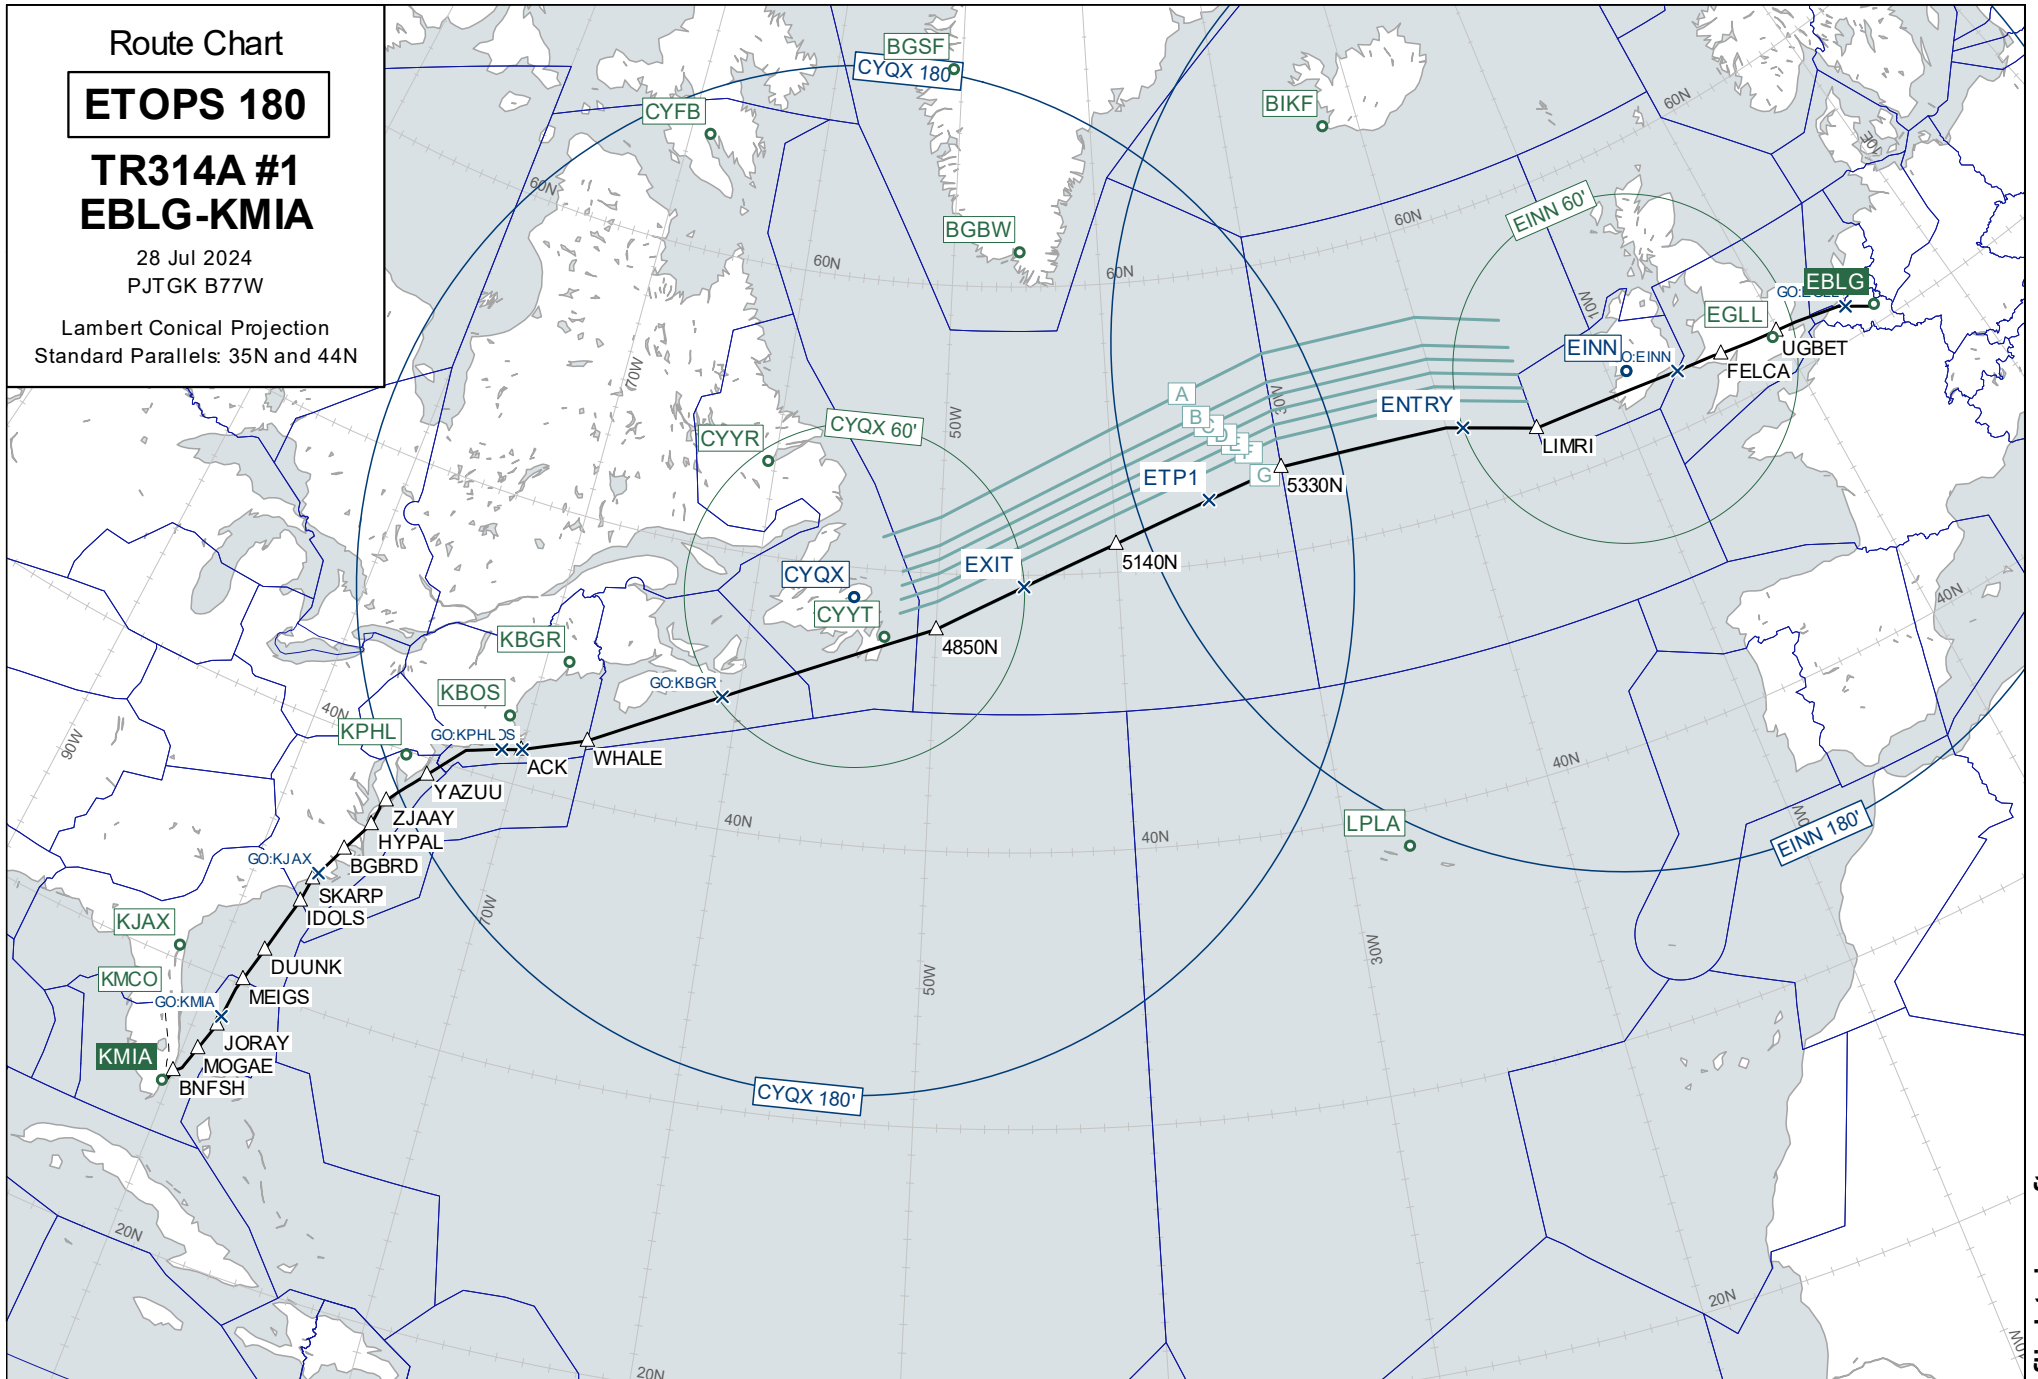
Route Chart

ETOPS 180

TR314A #1
EBLG-KMIA

28 Jul 2024
PJTGK B77W

Lambert Conical Projection
Standard Parallels: 35N and 44N

BGSF
CYQX 180'
BIKF
CYFB
60N
60N
BGBW
60N
60N
60N
EINN 60'
EBLG
GO:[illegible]
EGLL
UGBET
EINN
O:EINN
FELCA
10W
70W
CYYR
CYQX 60'
50W
A
B
C
D
E
F
G
30W
ENTRY
LIMRI
ETP1
5330N
EXIT
5140N
CYQX
CYYT
4850N
KBGR
GO:KBGR
KBOS
40N
KPHL
GO:KPHL
DS
ACK
WHALE
YAZUU
ZJAAY
HYPAL
BGBRD
GO:KJAX
SKARP
IDOLS
90W
40N
40N
40N
LPLA
EINN 180'
40N
70W
KJAX
DUUNK
KMCO
GO:KMIA
MEIGS
KMIA
JORAY
MOGAE
BNFSH
50W
30W
CYQX 180'
20N
20N
20N
10W